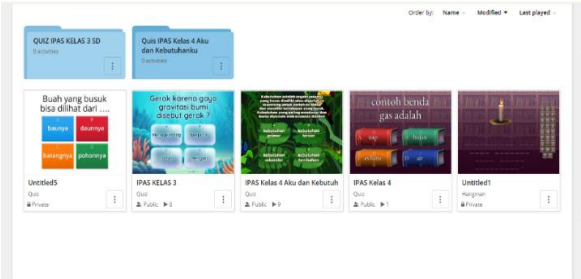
Order by: Name Modified Last played

QUIZ IPAS KELAS 3 SD
3 activities

Quis IPAS Kelas 4 Aku dan Kebutuhanku
3 activities

Buah yang busuk bisa dilihat dari ....
baunya
daunnya
batangnya
pohonnya

Gerak karena gaya gravitasi bumi disebut gerak ?

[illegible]

contoh benda gas adalah

Untitled5
Quiz
Private

IPAS KELAS 3
Quiz
Public ▶ 8

IPAS Kelas 4 Aku dan Kebutuh
Quiz
Public ▶ 9

IPAS Kelas 4
Quiz
Public ▶ 1

Untitled1
Hangman
Private